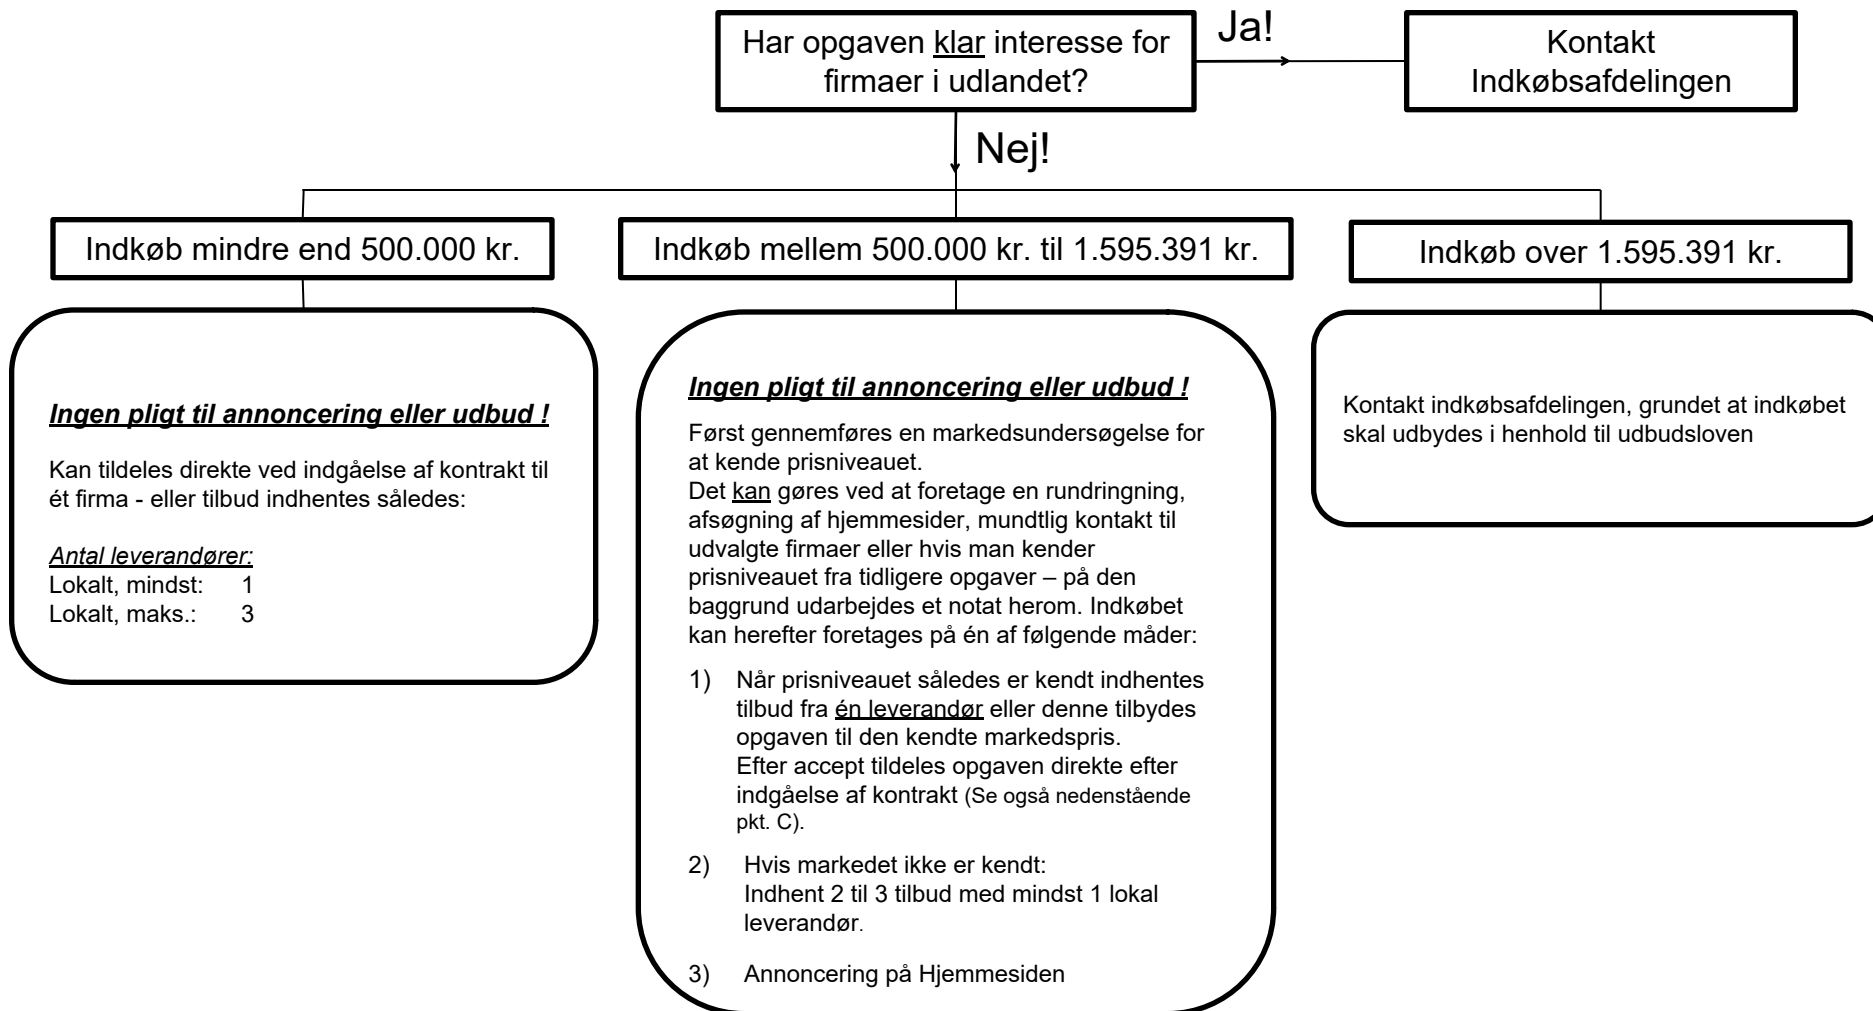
Har opgaven klar interesse for firmaer i udlandet?

Ja!

Kontakt Indkøbsafdelingen

Nej!

Indkøb mindre end 500.000 kr.

Indkøb mellem 500.000 kr. til 1.595.391 kr.

Indkøb over 1.595.391 kr.

Ingen pligt til annoncering eller udbud !

Kan tildeles direkte ved indgåelse af kontrakt til ét firma - eller tilbud indhentes således:

Antal leverandører:
Lokalt, mindst: 1
Lokalt, maks.: 3

Ingen pligt til annoncering eller udbud !

Først gennemføres en markedsundersøgelse for at kende prisniveauet.
Det kan gøres ved at foretage en rundringning, afsøgning af hjemmesider, mundtlig kontakt til udvalgte firmaer eller hvis man kender prisniveauet fra tidligere opgaver – på den baggrund udarbejdes et notat herom. Indkøbet kan herefter foretages på én af følgende måder:

1) Når prisniveauet således er kendt indhentes tilbud fra én leverandør eller denne tilbydes opgaven til den kendte markedspris.
Efter accept tildeles opgaven direkte efter indgåelse af kontrakt (Se også nedenstående pkt. C).

2) Hvis markedet ikke er kendt:
Indhent 2 til 3 tilbud med mindst 1 lokal leverandør.

3) Annoncering på Hjemmesiden

Kontakt indkøbsafdelingen, grundet at indkøbet skal udbydes i henhold til udbudsloven